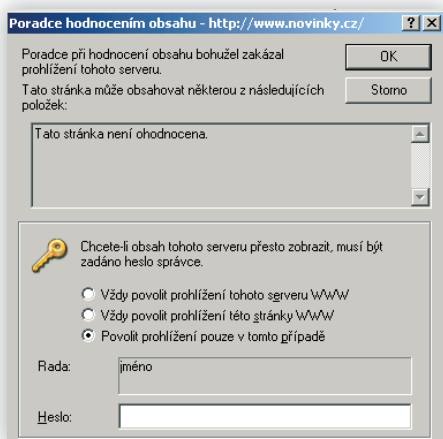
Poradce hodnocením obsahu - http://www.novinky.cz/

?
X

Poradce při hodnocení obsahu bohužel zakázal prohlížení tohoto serveru.

OK

Tato stránka může obsahovat některou z následujících položek:

Storno

Tato stránka není ohodnocena.

Chcete-li obsah tohoto serveru přesto zobrazit, musí být zadáno heslo správce.

Vždy povolit prohlížení tohoto serveru WWW

Vždy povolit prohlížení této stránky WWW

Povolit prohlížení pouze v tomto případě

Rada:

jméno

Heslo: